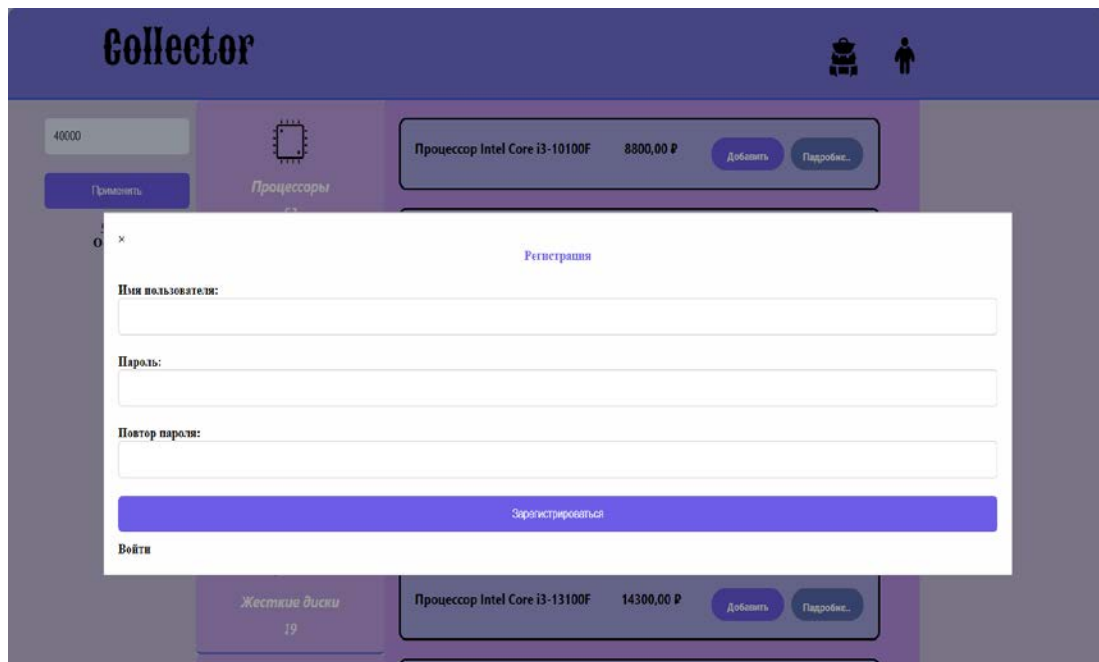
Collector

40000

Применить

Процессоры

Процессор Intel Core i3-10100F 8800,00 ₽ Добавить Подробнее..

×

Регистрация

Имя пользователя:

Пароль:

Повтор пароля:

Зарегистрироваться

Войти

Жесткие диски
19

Процессор Intel Core i3-13100F 14300,00 ₽ Добавить Подробнее..